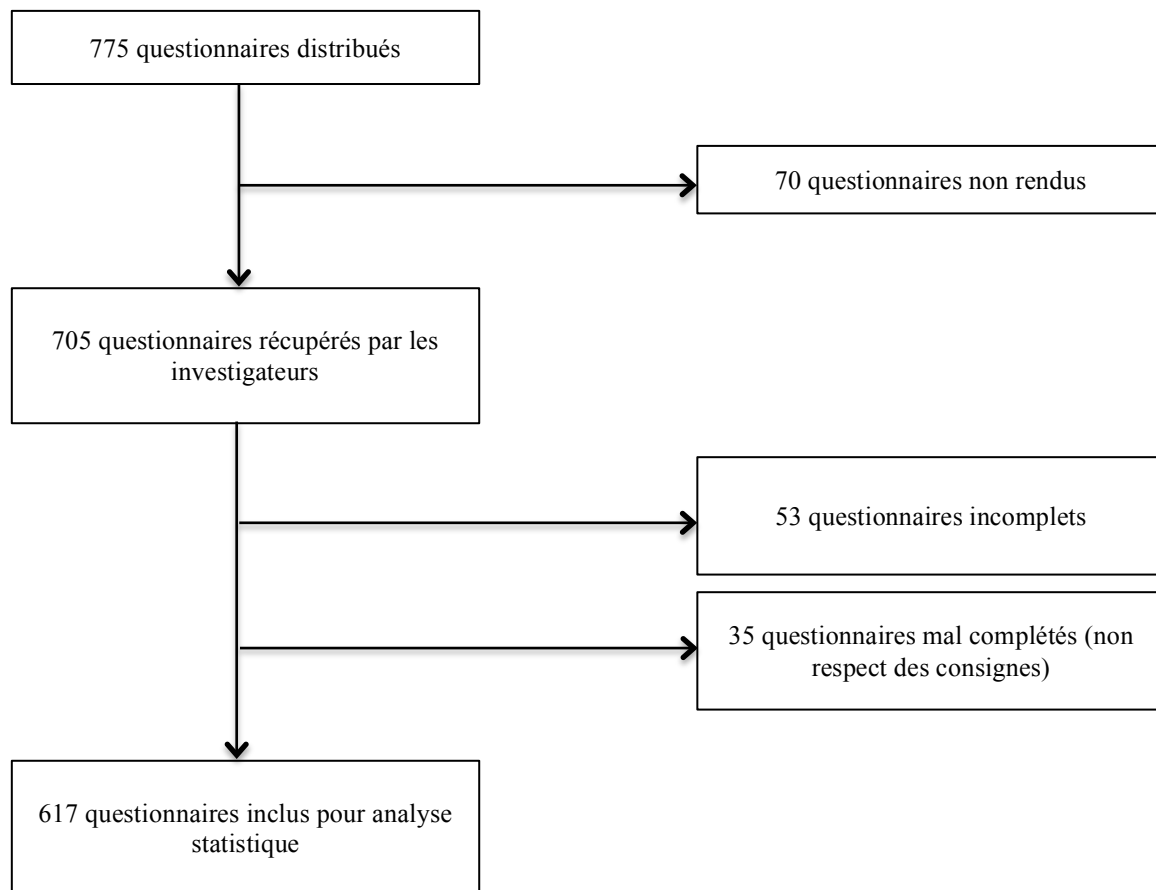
775 questionnaires distribués

70 questionnaires non rendus

705 questionnaires récupérés par les investigateurs

53 questionnaires incomplets

35 questionnaires mal complétés (non respect des consignes)

617 questionnaires inclus pour analyse statistique